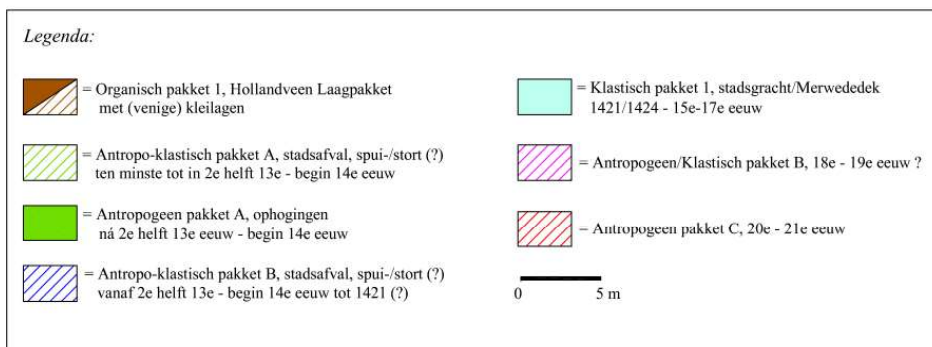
Legenda:

= Organisch pakket 1, Hollandveen Laagpakket met (venige) kleilagen

= Antropo-klastisch pakket A, stadsafval, spui-/stort (?) ten minste tot in 2e helft 13e - begin 14e eeuw

= Antropogeen pakket A, ophogingen ná 2e helft 13e eeuw - begin 14e eeuw

= Antropo-klastisch pakket B, stadsafval, spui-/stort (?) vanaf 2e helft 13e - begin 14e eeuw tot 1421 (?)

= Klastisch pakket 1, stadsgracht/Merwededek 1421/1424 - 15e-17e eeuw

= Antropogeen/Klastisch pakket B, 18e - 19e eeuw ?

= Antropogeen pakket C, 20e - 21e eeuw

0 5 m